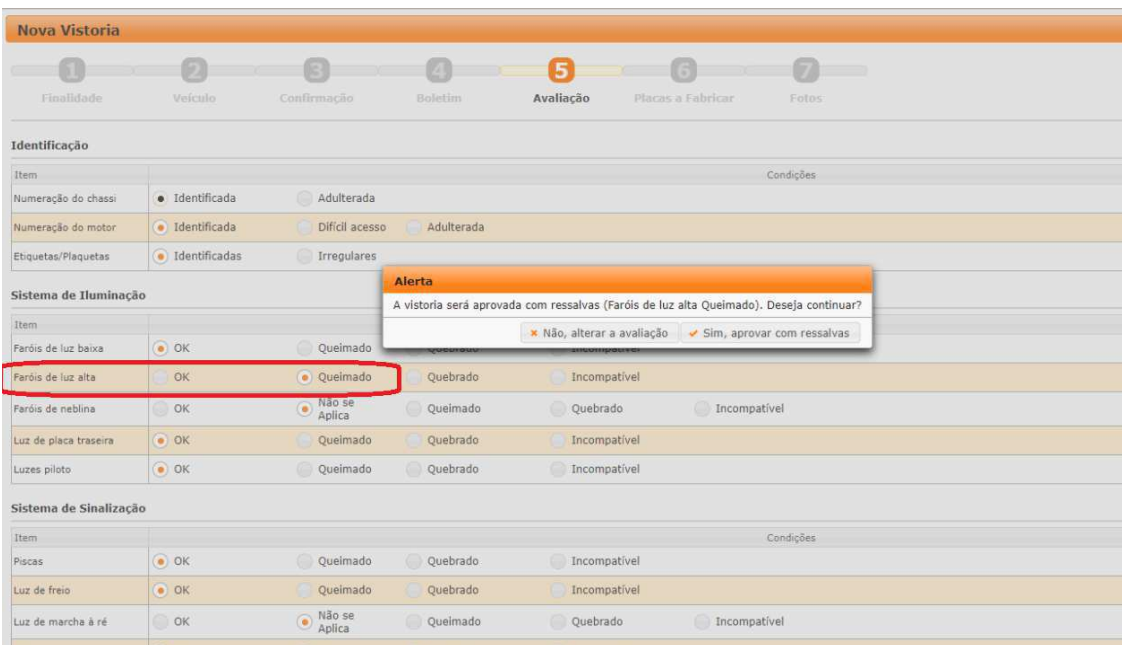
Nova Vistoria

1 Finalidade 2 Veículo 3 Confirmação 4 Boletim 5 Avaliação 6 Placas a Fabricar 7 Fotos

Identificação

| Item | Condições | | |
|---|---|---|---|
| Numeração do chassi | Identificada | Adulterada | |
| Numeração do motor | Identificada | Difícil acesso | Adulterada |
| Etiquetas/Plaquetas | Identificadas | Irregulares | |

Sistema de Iluminação

| Item | | | | | |
|---|---|---|---|---|---|
| Faróis de luz baixa | OK | Queimado | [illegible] | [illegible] | |
| Faróis de luz alta | OK | Queimado | Quebrado | Incompatível | |
| Faróis de neblina | OK | Não se Aplica | Queimado | Quebrado | Incompatível |
| Luz de placa traseira | OK | Queimado | Quebrado | Incompatível | |
| Luzes piloto | OK | Queimado | Quebrado | Incompatível | |

Alerta
A vistoria será aprovada com ressalvas (Faróis de luz alta Queimado). Deseja continuar?
Não, alterar a avaliação
Sim, aprovar com ressalvas

Sistema de Sinalização

| Item | Condições | | | | |
|---|---|---|---|---|---|
| Piscas | OK | Queimado | Quebrado | Incompatível | |
| Luz de freio | OK | Queimado | Quebrado | Incompatível | |
| Luz de marcha à ré | OK | Não se Aplica | Queimado | Quebrado | Incompatível |